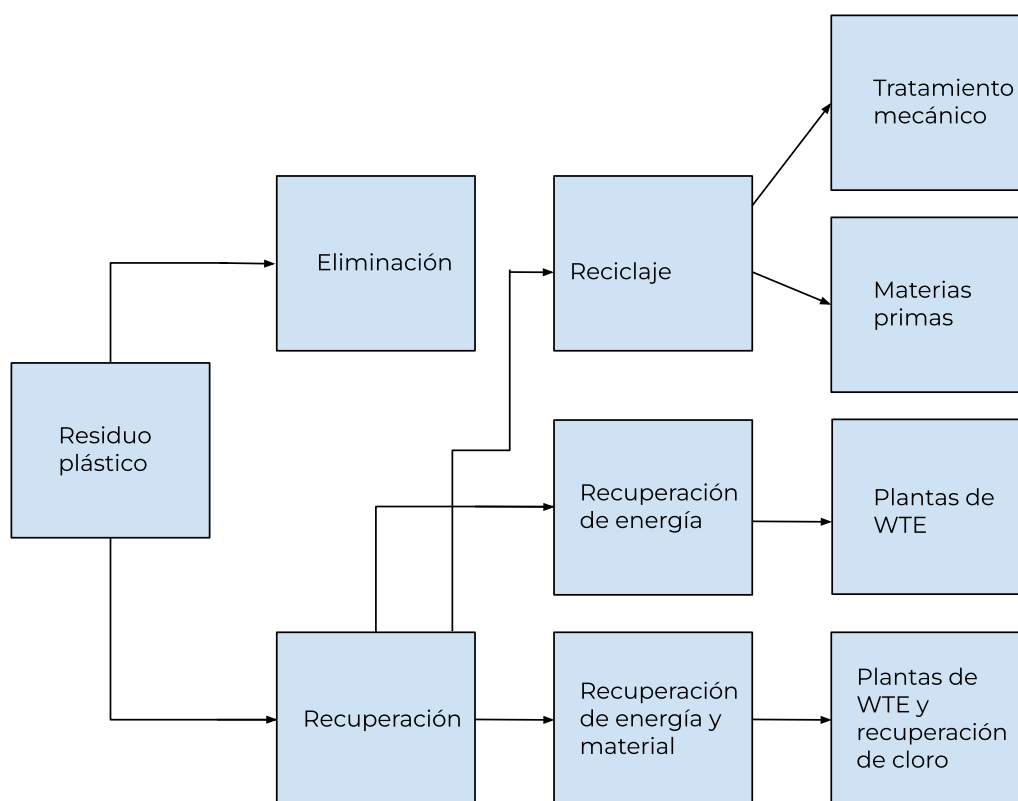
Residuo plástico

Eliminación

Recuperación

Reciclaje

Recuperación de energía

Recuperación de energía y material

Tratamiento mecánico

Materias primas

Plantas de WTE

Plantas de WTE y recuperación de cloro